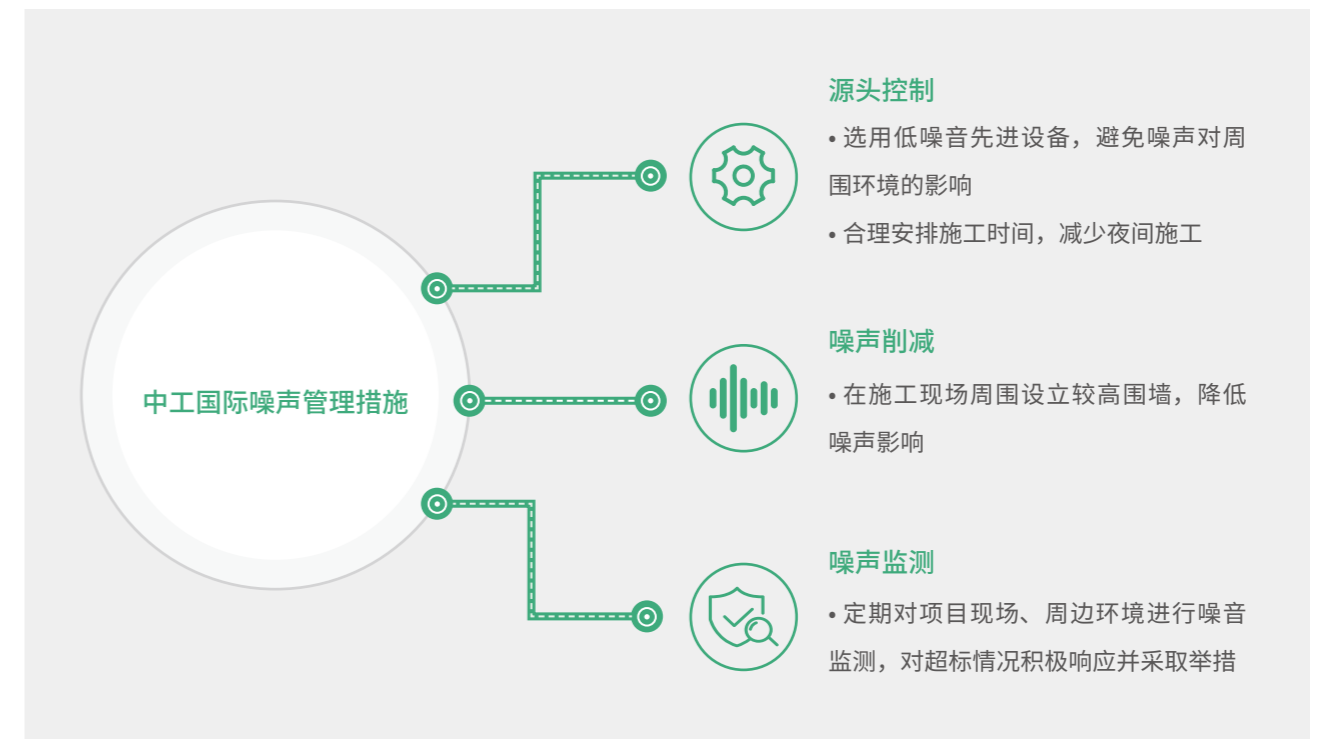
中工国际噪声管理措施

源头控制

• 选用低噪音先进设备，避免噪声对周围环境的影响

• 合理安排施工时间，减少夜间施工

噪声削减

• 在施工现场周围设立较高围墙，降低噪声影响

噪声监测

• 定期对项目现场、周边环境进行噪音监测，对超标情况积极响应并采取举措